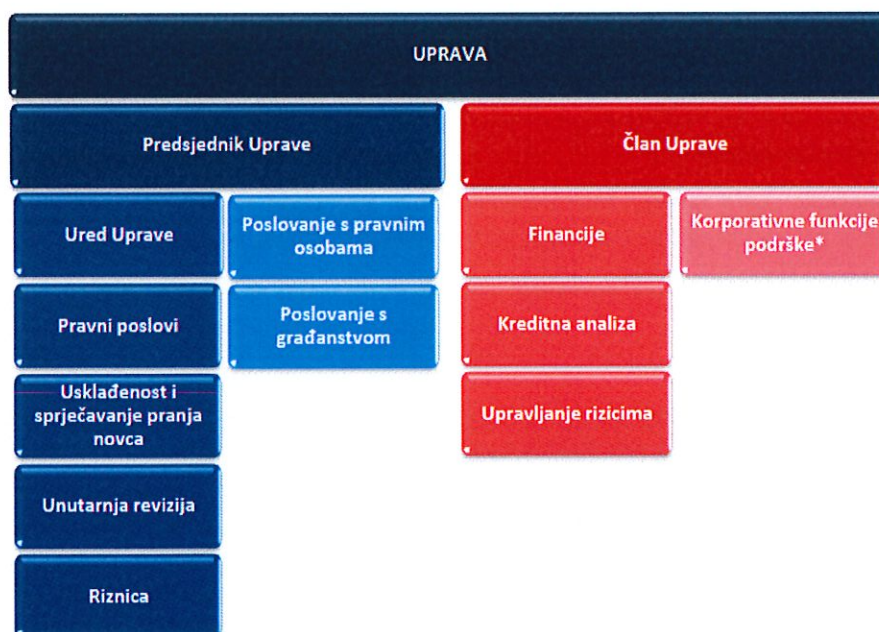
UPRAVA

Predsjednik Uprave

Član Uprave

Ured Uprave

Poslovanje s pravnim osobama

Financije

Korporativne funkcije podrške*

Pravni poslovi

Poslovanje s građanstvom

Kreditna analiza

Usklađenost i sprječavanje pranja novca

Upravljanje rizicima

Unutarnja revizija

Riznica